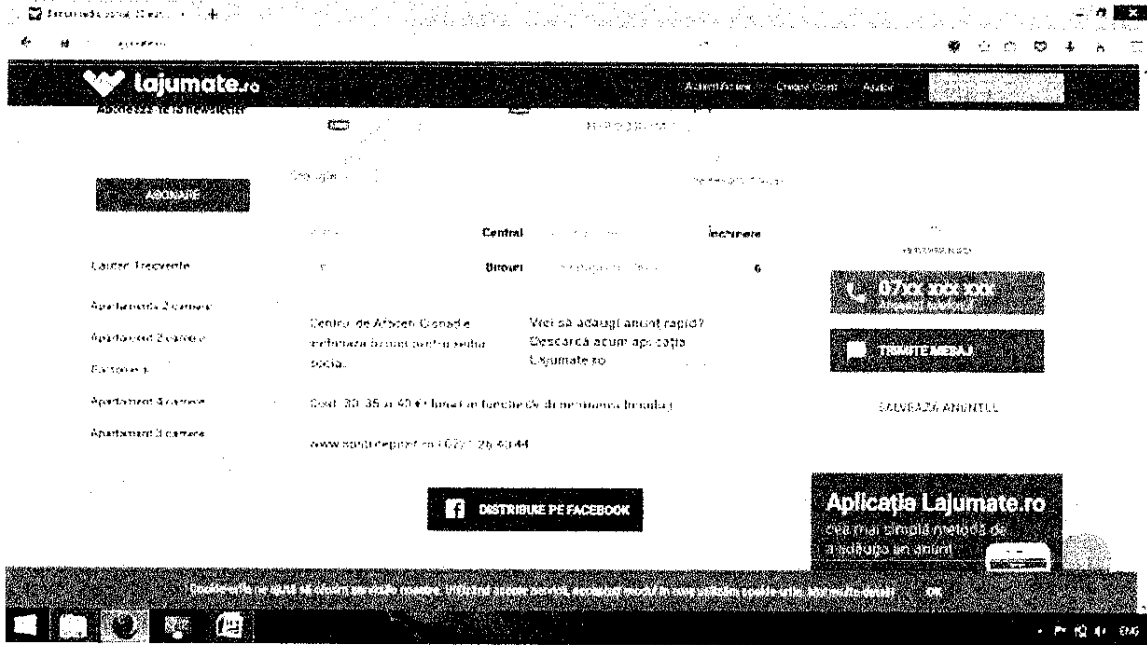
lajumate.ro

Autentificare Creare Cont Ajutor

Abonează-te la newsletter

ABONARE

Central Închiriere

Căutări frecvente Birouri 6

Apartamente 2 camere

Apartament 2 camere

Garsoniera

Apartament 4 camere

Apartament 3 camere

Centrul de Afaceri Gonadie închiriază birouri pentru sediu social.

Vrei să adaugi anunț rapid? Descarcă acum aplicația Lajumate.ro

Cost: 30, 35 și 40 €+ lunar in functie de durata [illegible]

www.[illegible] | 0721 26 40 44

07xx xxx xxx

TRIMITE MESAJ

SALVEAZĂ ANUNȚUL

DISTRIBUIE PE FACEBOOK

Aplicația Lajumate.ro

cea mai simplă metodă de a adăuga un anunț

Cookie-urile ne ajută să oferim serviciile noastre. Utilizând aceste servicii, acceptați modul în care utilizăm cookie-urile. Aflați mai multe detalii OK

ENG